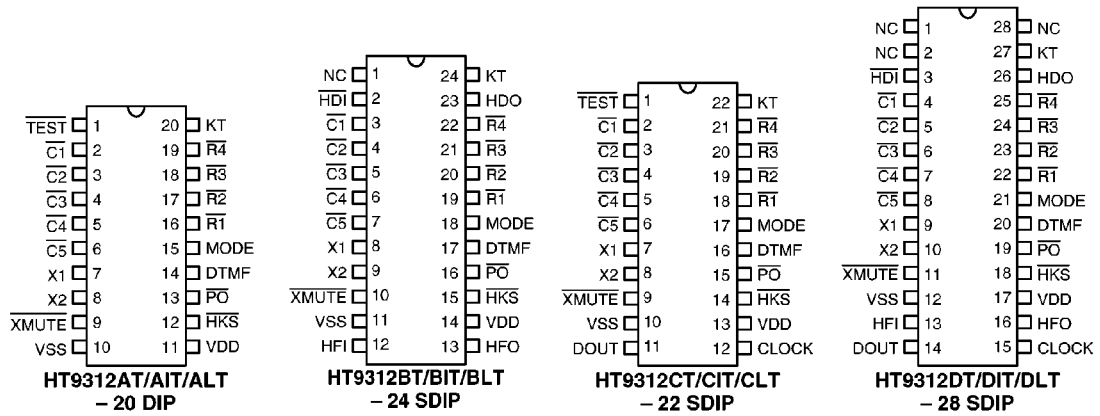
$\overline{TEST}$ 1 20 KT
$\overline{C1}$ 2 19 $\overline{R4}$
$\overline{C2}$ 3 18 $\overline{R3}$
$\overline{C3}$ 4 17 $\overline{R2}$
$\overline{C4}$ 5 16 $\overline{R1}$
$\overline{C5}$ 6 15 MODE
X1 7 14 DTMF
X2 8 13 $\overline{PO}$
$\overline{XMUTE}$ 9 12 $\overline{HKS}$
VSS 10 11 VDD
HT9312AT/AIT/ALT
– 20 DIP

NC 1 24 KT
$\overline{HDI}$ 2 23 HDO
$\overline{C1}$ 3 22 $\overline{R4}$
$\overline{C2}$ 4 21 $\overline{R3}$
$\overline{C3}$ 5 20 $\overline{R2}$
$\overline{C4}$ 6 19 $\overline{R1}$
$\overline{C5}$ 7 18 MODE
X1 8 17 DTMF
X2 9 16 $\overline{PO}$
$\overline{XMUTE}$ 10 15 $\overline{HKS}$
VSS 11 14 VDD
HFI 12 13 HFO
HT9312BT/BIT/BLT
– 24 SDIP

$\overline{TEST}$ 1 22 KT
$\overline{C1}$ 2 21 $\overline{R4}$
$\overline{C2}$ 3 20 $\overline{R3}$
$\overline{C3}$ 4 19 $\overline{R2}$
$\overline{C4}$ 5 18 $\overline{R1}$
$\overline{C5}$ 6 17 MODE
X1 7 16 DTMF
X2 8 15 $\overline{PO}$
$\overline{XMUTE}$ 9 14 $\overline{HKS}$
VSS 10 13 VDD
DOUT 11 12 CLOCK
HT9312CT/CIT/CLT
– 22 SDIP

NC 1 28 NC
NC 2 27 KT
$\overline{HDI}$ 3 26 HDO
$\overline{C1}$ 4 25 $\overline{R4}$
$\overline{C2}$ 5 24 $\overline{R3}$
$\overline{C3}$ 6 23 $\overline{R2}$
$\overline{C4}$ 7 22 $\overline{R1}$
$\overline{C5}$ 8 21 MODE
X1 9 20 DTMF
X2 10 19 $\overline{PO}$
$\overline{XMUTE}$ 11 18 $\overline{HKS}$
VSS 12 17 VDD
HFI 13 16 HFO
DOUT 14 15 CLOCK
HT9312DT/DIT/DLT
– 28 SDIP